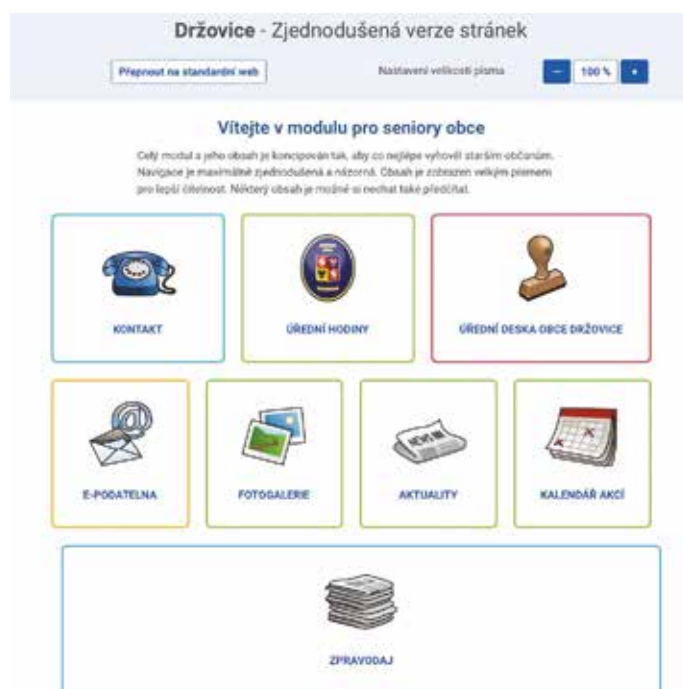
Držovice - Zjednodušená verze stránek

Přepnout na standardní web

Nastavení velikosti písma

–

100 %

+

Vítejte v modulu pro seniory obce

Celý modul a jeho obsah je koncipován tak, aby co nejlépe vyhověl starším občanům. Navigace je maximálně zjednodušená a názorná. Obsah je zobrazen velkým písmem pro lepší čitelnost. Některý obsah je možné si nechat také předčítat.

KONTAKT

ÚŘEDNÍ HODINY

ÚŘEDNÍ DESKA OBCE DRŽOVICE

E-PODATELNA

FOTOGALERIE

AKTUALITY

KALENDÁŘ AKCÍ

ZPRAVODAJ